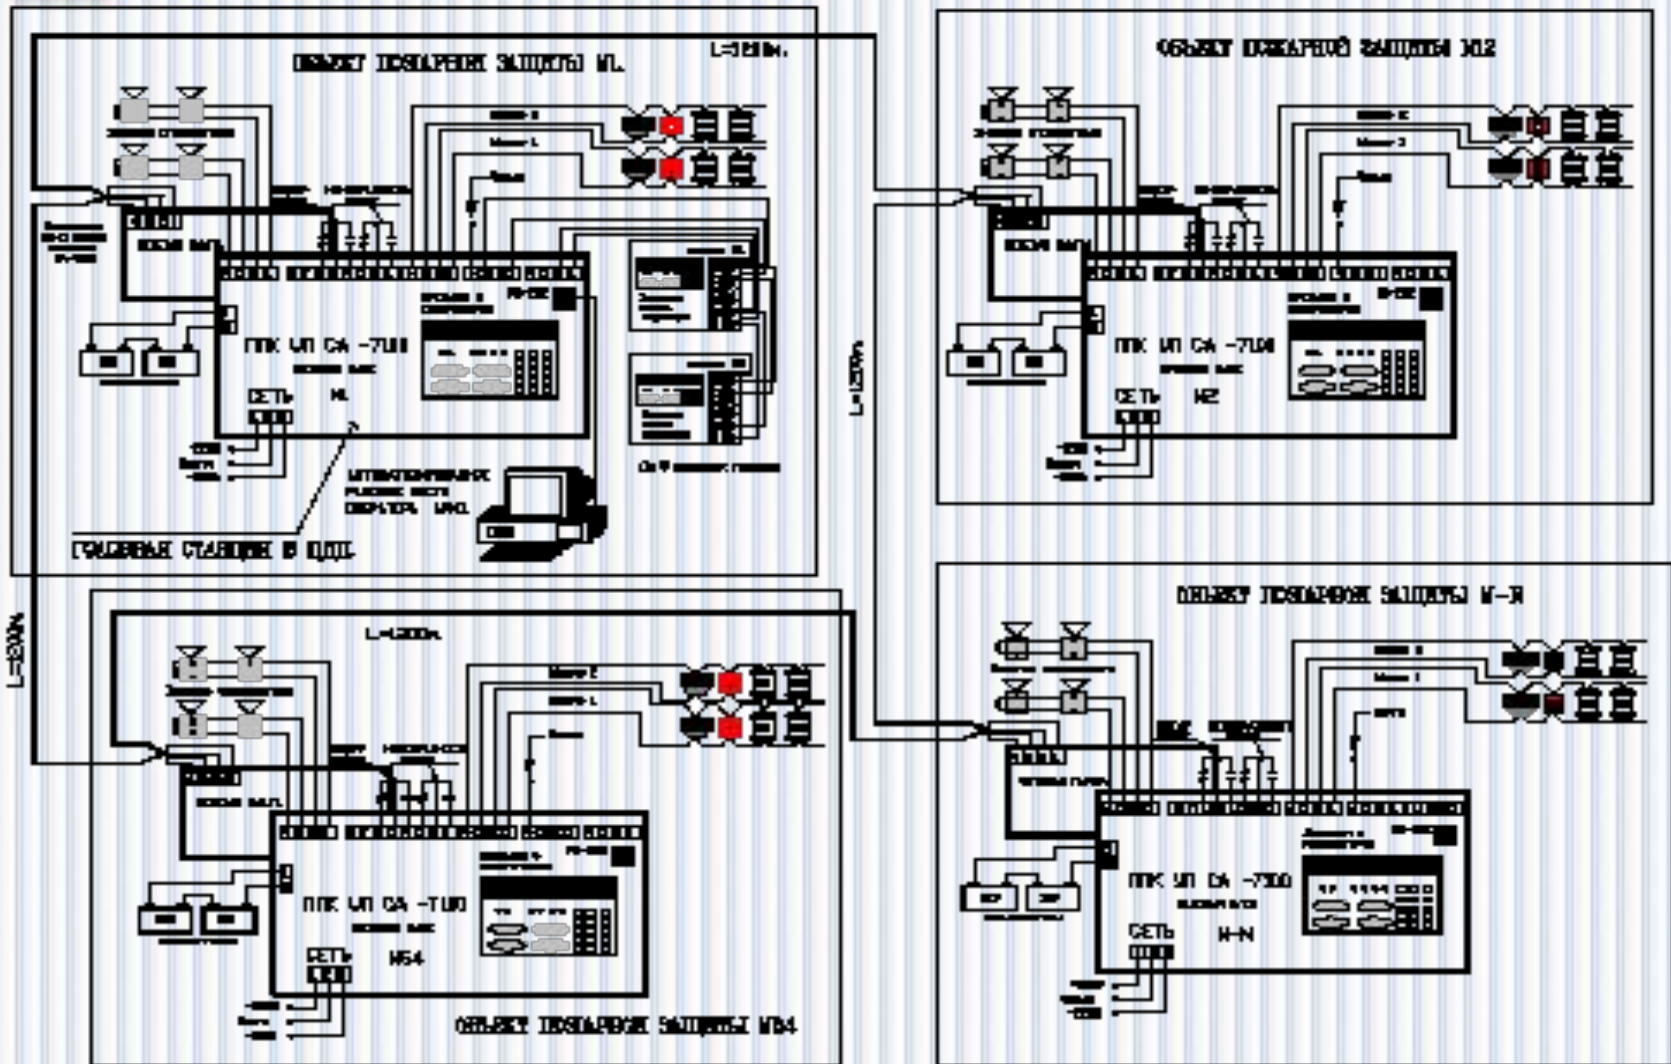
ОБЪЕКТ ПОЖАРНОЙ ЗАЩИТЫ №1

L=1200м.

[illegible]

ППК УП СА -7100

СЕТЬ №1

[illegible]

АВТОМАТИЗИРОВАННОЕ РАБОЧЕЕ МЕСТО ОПЕРАТОРА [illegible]

ГОЛОВНАЯ СТАНЦИЯ В ЦДП

ОБЪЕКТ ПОЖАРНОЙ ЗАЩИТЫ №2

ППК УП СА -7100

СЕТЬ №2

L=1200м.

L=1200м.

L=1200м.

ОБЪЕКТ ПОЖАРНОЙ ЗАЩИТЫ N-Й

ППК УП СА -7100

СЕТЬ N-N

ППК УП СА -7100

СЕТЬ №4

ОБЪЕКТ ПОЖАРНОЙ ЗАЩИТЫ №4